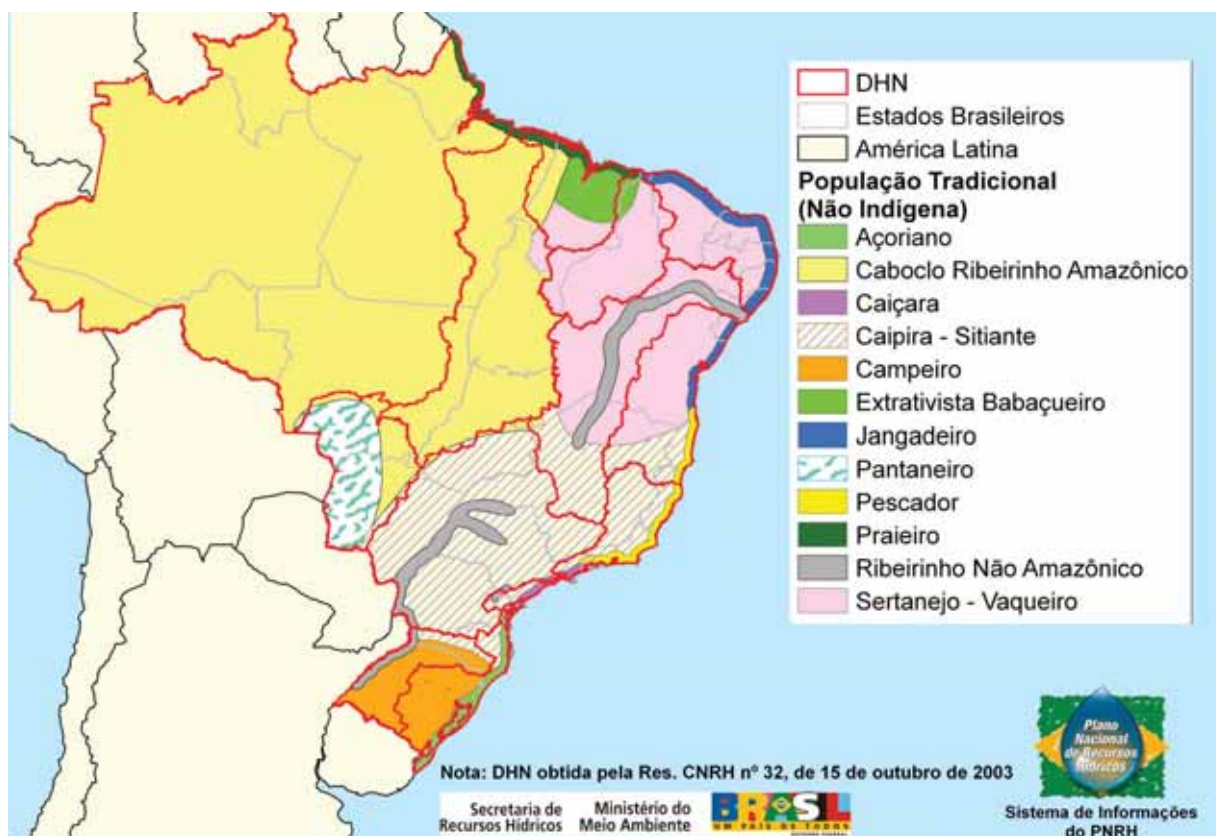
DHN
Estados Brasileiros
América Latina
População Tradicional
(Não Indigena)
Açoriano
Caboclo Ribeirinho Amazônico
Caiçara
Caipira - Sitiante
Campeiro
Extrativista Babaçueiro
Jangadeiro
Pantaneiro
Pescador
Praieiro
Ribeirinho Não Amazônico
Sertanejo - Vaqueiro

Plano Nacional de Recursos Hídricos

Sistema de Informações do PNRH

Nota: DHN obtida pela Res. CNRH nº 32, de 15 de outubro de 2003

Secretaria de Recursos Hídricos
Ministério do Meio Ambiente
BRASIL
UM PAÍS DE TODOS